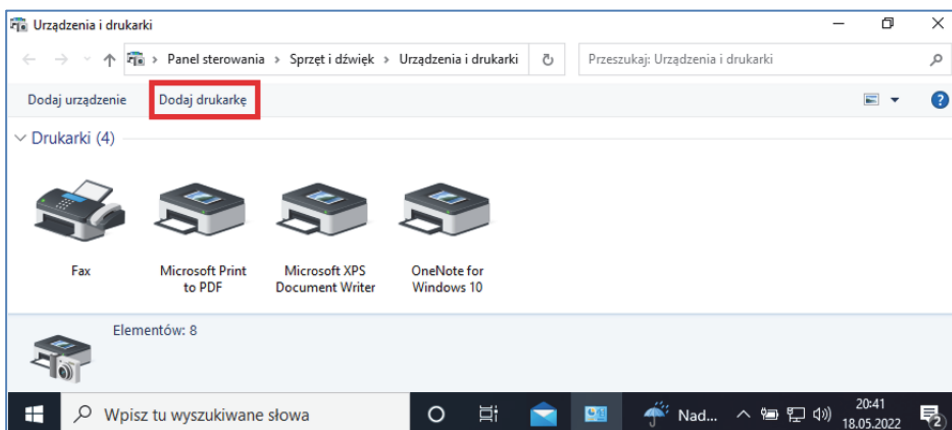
Urządzenia i drukarki

Panel sterowania > Sprzęt i dźwięk > Urządzenia i drukarki

Przeszukaj: Urządzenia i drukarki

Dodaj urządzenie Dodaj drukarkę

Drukarki (4)

Fax

Microsoft Print to PDF

Microsoft XPS Document Writer

OneNote for Windows 10

Elementów: 8

Wpisz tu wyszukiwane słowa

Nad...

20:41
18.05.2022

2